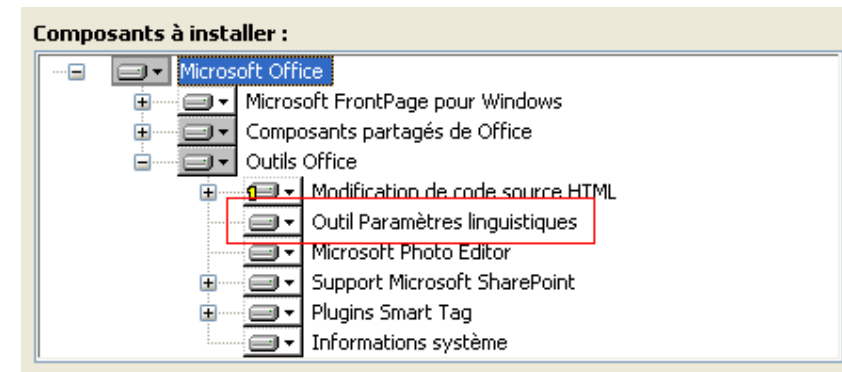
Composants à installer :

Microsoft Office
Microsoft FrontPage pour Windows
Composants partagés de Office
Outils Office
Modification de code source HTML
Outil Paramètres linguistiques
Microsoft Photo Editor
Support Microsoft SharePoint
Plugins Smart Tag
Informations système